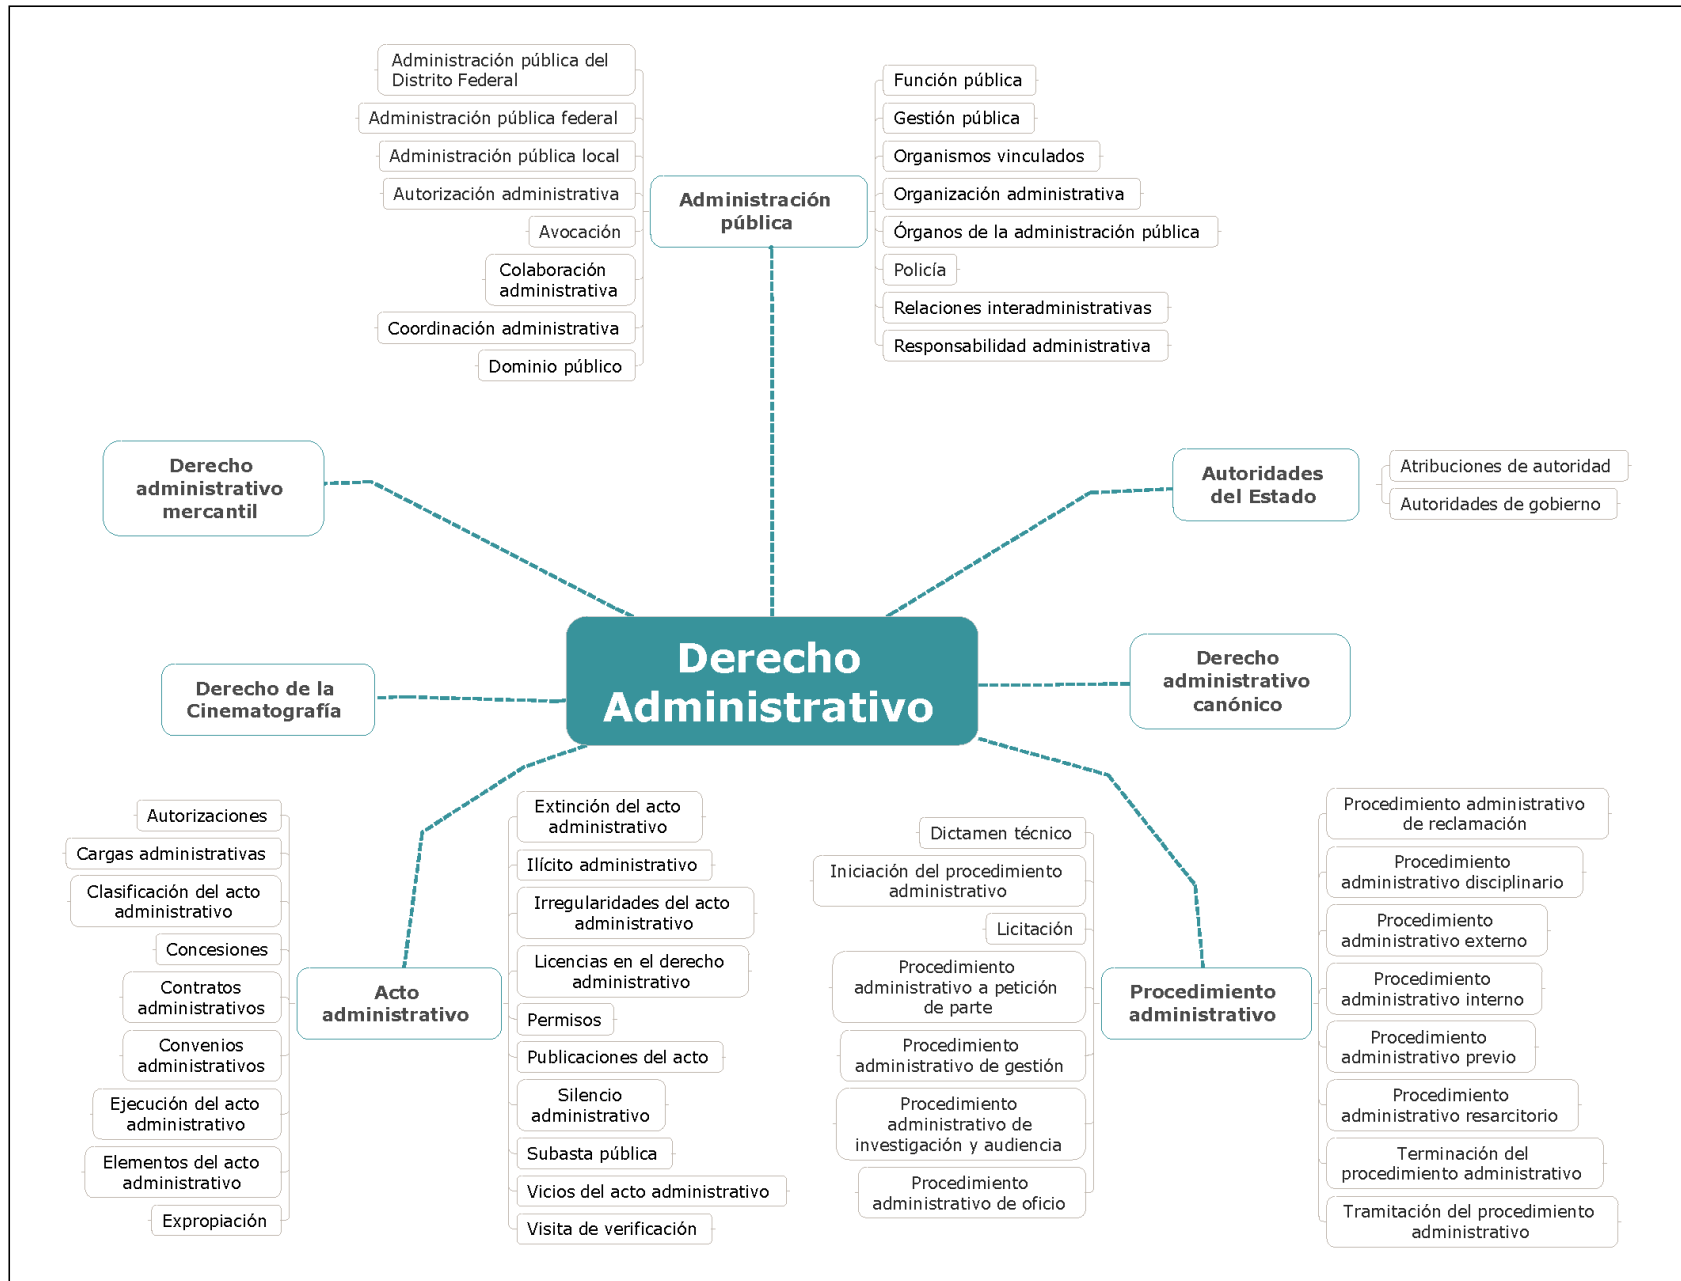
Derecho Administrativo

Administración pública

Administración pública del Distrito Federal
Administración pública federal
Administración pública local
Autorización administrativa
Avocación
Colaboración administrativa
Coordinación administrativa
Dominio público

Función pública
Gestión pública
Organismos vinculados
Organización administrativa
Órganos de la administración pública
Policía
Relaciones interadministrativas
Responsabilidad administrativa

Derecho administrativo mercantil

Autoridades del Estado

Atribuciones de autoridad
Autoridades de gobierno

Derecho de la Cinematografía

Derecho administrativo canónico

Acto administrativo

Autorizaciones
Cargas administrativas
Clasificación del acto administrativo
Concesiones
Contratos administrativos
Convenios administrativos
Ejecución del acto administrativo
Elementos del acto administrativo
Expropiación

Extinción del acto administrativo
Ilícito administrativo
Irregularidades del acto administrativo
Licencias en el derecho administrativo
Permisos
Publicaciones del acto
Silencio administrativo
Subasta pública
Vicios del acto administrativo
Visita de verificación

Procedimiento administrativo

Dictamen técnico
Iniciación del procedimiento administrativo
Licitación
Procedimiento administrativo a petición de parte
Procedimiento administrativo de gestión
Procedimiento administrativo de investigación y audiencia
Procedimiento administrativo de oficio

Procedimiento administrativo de reclamación
Procedimiento administrativo disciplinario
Procedimiento administrativo externo
Procedimiento administrativo interno
Procedimiento administrativo previo
Procedimiento administrativo resarcitorio
Terminación del procedimiento administrativo
Tramitación del procedimiento administrativo